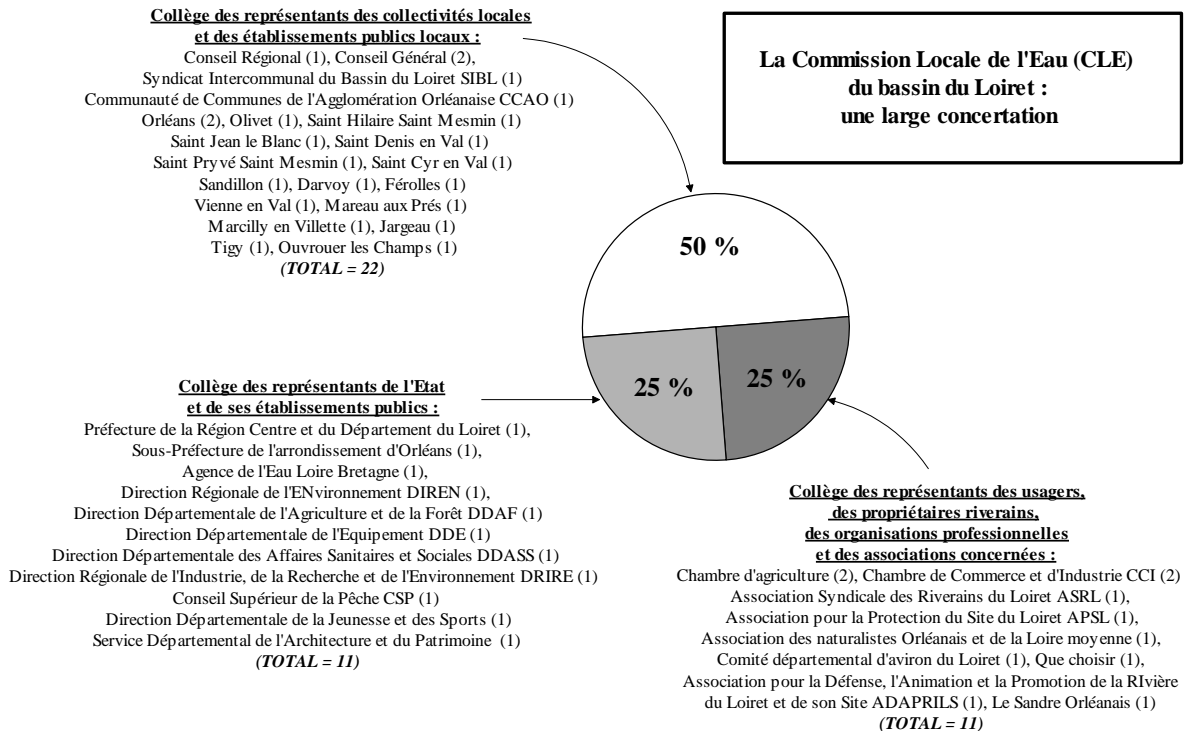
**Collège des représentants des collectivités locales et des établissements publics locaux :**
Conseil Régional (1), Conseil Général (2),
Syndicat Intercommunal du Bassin du Loiret SIBL (1)
Communauté de Communes de l'Agglomération Orléanaise CCAO (1)
Orléans (2), Olivet (1), Saint Hilaire Saint Mesmin (1)
Saint Jean le Blanc (1), Saint Denis en Val (1)
Saint Pryvé Saint Mesmin (1), Saint Cyr en Val (1)
Sandillon (1), Darvoy (1), Férolles (1)
Vienne en Val (1), Mareau aux Prés (1)
Marcilly en Villette (1), Jargeau (1)
Tigy (1), Ouvrouer les Champs (1)
*(TOTAL = 22)*

**La Commission Locale de l'Eau (CLE) du bassin du Loiret : une large concertation**

50 %

25 %

25 %

**Collège des représentants de l'Etat et de ses établissements publics :**
Préfecture de la Région Centre et du Département du Loiret (1),
Sous-Préfecture de l'arrondissement d'Orléans (1),
Agence de l'Eau Loire Bretagne (1),
Direction Régionale de l'ENvironnement DIREN (1),
Direction Départementale de l'Agriculture et de la Forêt DDAF (1)
Direction Départementale de l'Equipement DDE (1)
Direction Départementale des Affaires Sanitaires et Sociales DDASS (1)
Direction Régionale de l'Industrie, de la Recherche et de l'Environnement DRIRE (1)
Conseil Supérieur de la Pêche CSP (1)
Direction Départementale de la Jeunesse et des Sports (1)
Service Départemental de l'Architecture et du Patrimoine (1)
*(TOTAL = 11)*

**Collège des représentants des usagers, des propriétaires riverains, des organisations professionnelles et des associations concernées :**
Chambre d'agriculture (2), Chambre de Commerce et d'Industrie CCI (2)
Association Syndicale des Riverains du Loiret ASRL (1),
Association pour la Protection du Site du Loiret APSL (1),
Association des naturalistes Orléanais et de la Loire moyenne (1),
Comité départemental d'aviron du Loiret (1), Que choisir (1),
Association pour la Défense, l'Animation et la Promotion de la RIvière du Loiret et de son Site ADAPRILS (1), Le Sandre Orléanais (1)
*(TOTAL = 11)*